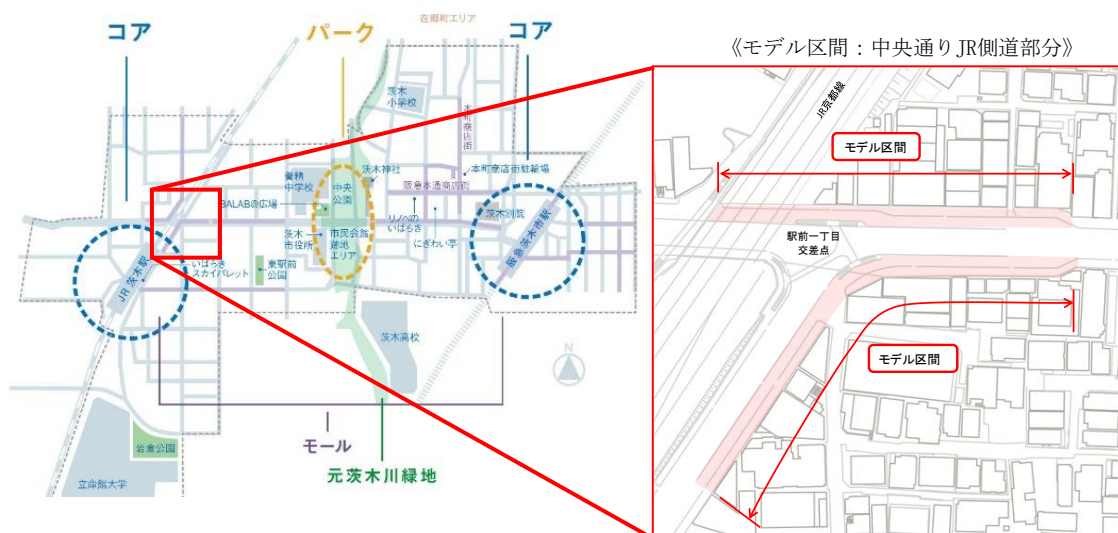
コア

パーク

在郷町エリア

コア

《モデル区間：中央通りJR側道部分》

茨木小学校

本町商店街

茨木神社

本町商店街駐輪場

養精中学校

中央公園

阪急本通商店街

BALABの広場

茨木別院

リノベのいばらき

茨木市役所

市民会館跡地エリア

にぎわい亭

阪急茨木市駅

JR茨木駅

いばらきスカイパレット

東駅前公園

茨木高校

N

岩倉公園

立命館大学

モール

元茨木川緑地

JR京都線

モデル区間

駅前一丁目交差点

モデル区間